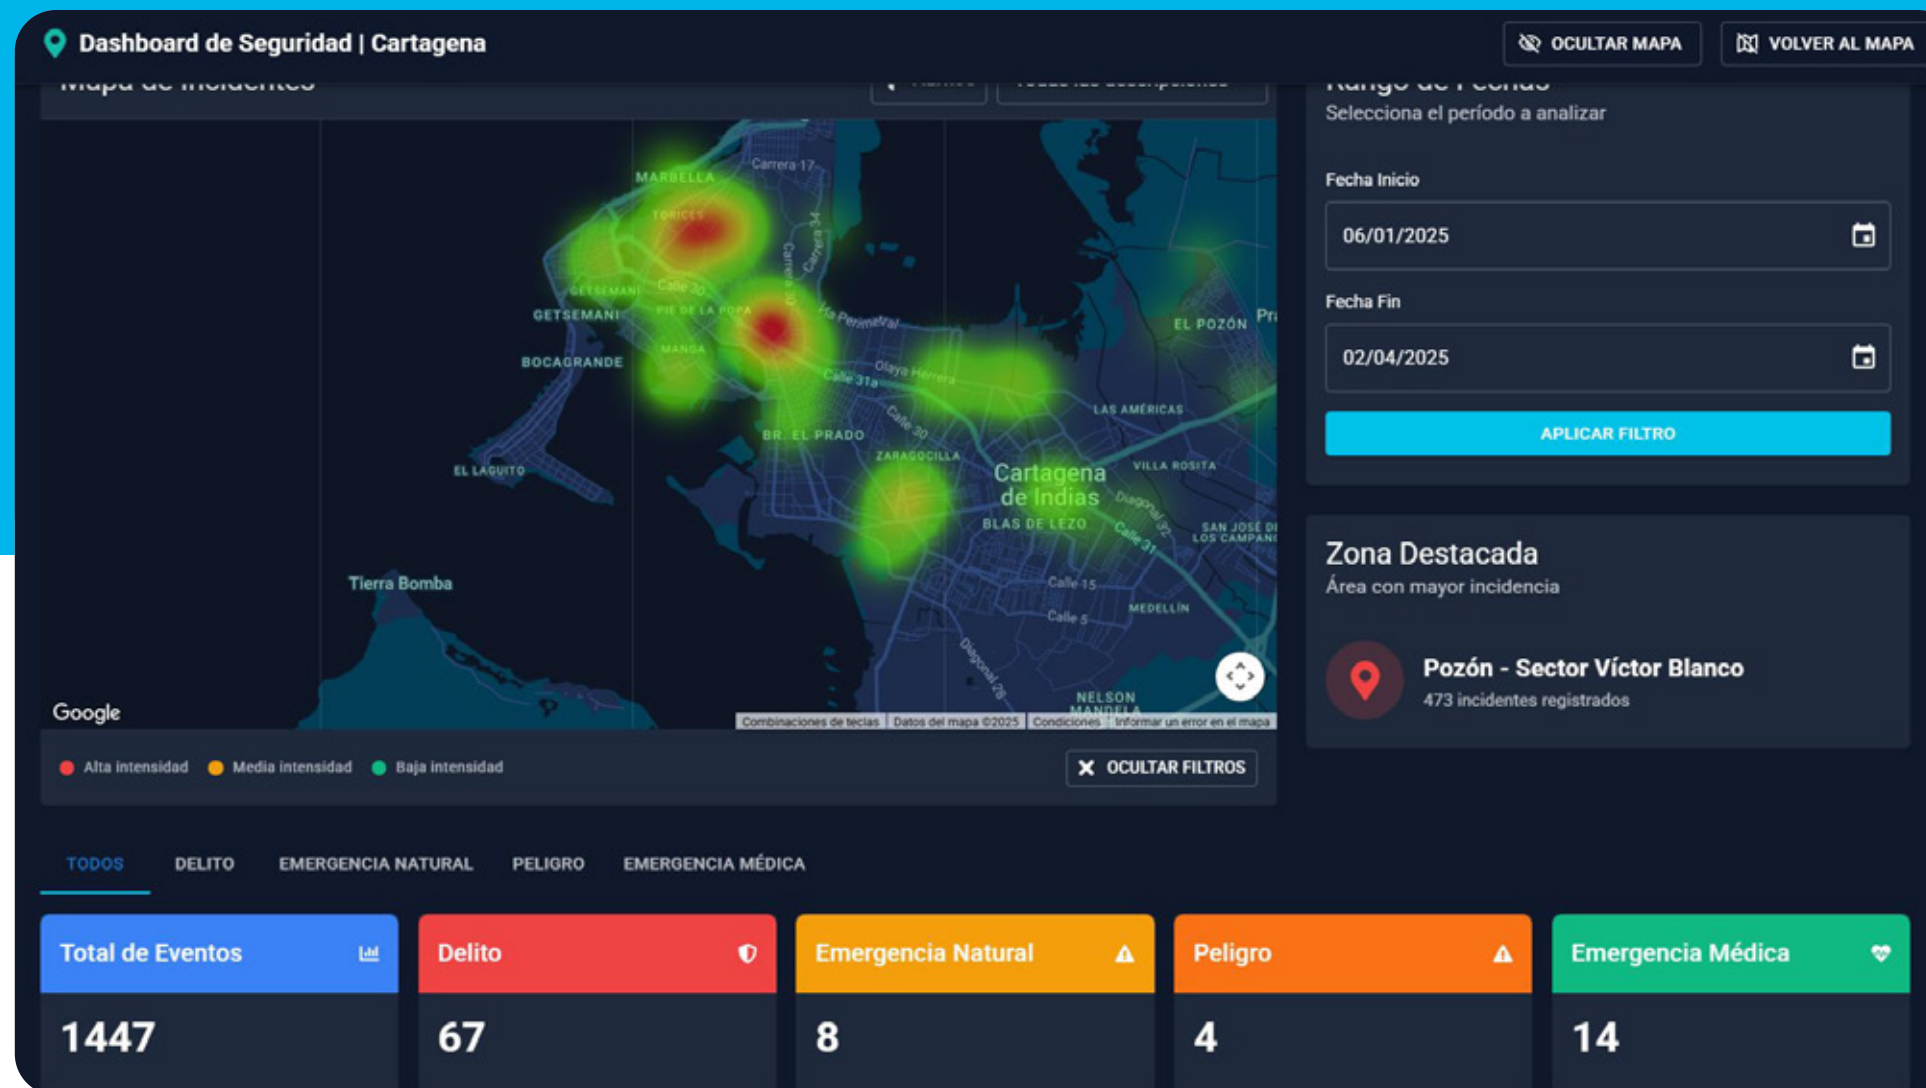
Dashboard de Seguridad | Cartagena

OCULTAR MAPA

VOLVER AL MAPA

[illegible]

Selecciona el período a analizar

Fecha Inicio

06/01/2025

Fecha Fin

02/04/2025

APLICAR FILTRO

Carrera 17
MARBELLA
TORICES
GETSEMANI
Calle 30
PIE DE LA POPA
GETSEMANI
BOCAGRANDE
MANGA
Calle 31a
Olaya Herrera
EL POZÓN
LAS AMÉRICAS
BR. EL PRADO
ZARAGOCILLA
Cartagena de Indias
VILLA ROSITA
EL LAGUITO
BLAS DE LEZO
SAN JOSÉ DE LOS CAMPANOS
Tierra Bomba
Calle 15
MEDELLÍN
Calle 5
NELSON MANDELA
Google
Combinaciones de teclas | Datos del mapa ©2025 | Condiciones | Informar un error en el mapa

Alta intensidad
Media intensidad
Baja intensidad

OCULTAR FILTROS

Zona Destacada
Área con mayor incidencia

Pozón - Sector Víctor Blanco
473 incidentes registrados

TODOS
DELITO
EMERGENCIA NATURAL
PELIGRO
EMERGENCIA MÉDICA

Total de Eventos
1447

Delito
67

Emergencia Natural
8

Peligro
4

Emergencia Médica
14